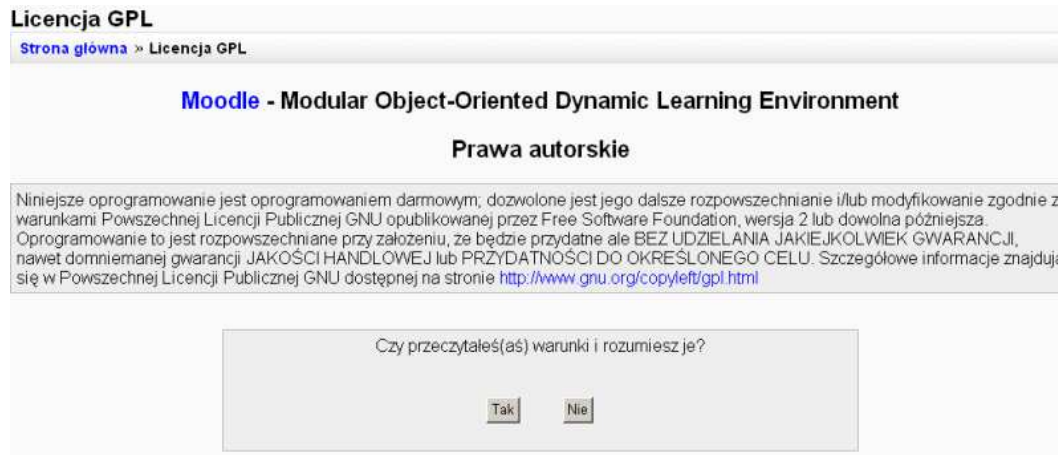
Licencja GPL

Strona główna » Licencja GPL

Moodle - Modular Object-Oriented Dynamic Learning Environment

Prawa autorskie

Niniejsze oprogramowanie jest oprogramowaniem darmowym; dozwolone jest jego dalsze rozpowszechnianie i/lub modyfikowanie zgodnie z warunkami Powszechnej Licencji Publicznej GNU opublikowanej przez Free Software Foundation, wersja 2 lub dowolna późniejsza. Oprogramowanie to jest rozpowszechniane przy założeniu, że będzie przydatne ale BEZ UDZIELANIA JAKIEJKOLWIEK GWARANCJI, nawet domniemanej gwarancji JAKOŚCI HANDLOWEJ lub PRZYDATNOŚCI DO OKREŚLONEGO CELU. Szczegółowe informacje znajdują się w Powszechnej Licencji Publicznej GNU dostępnej na stronie http://www.gnu.org/copyleft/gpl.html

Czy przeczytałeś(aś) warunki i rozumiesz je?

Tak Nie